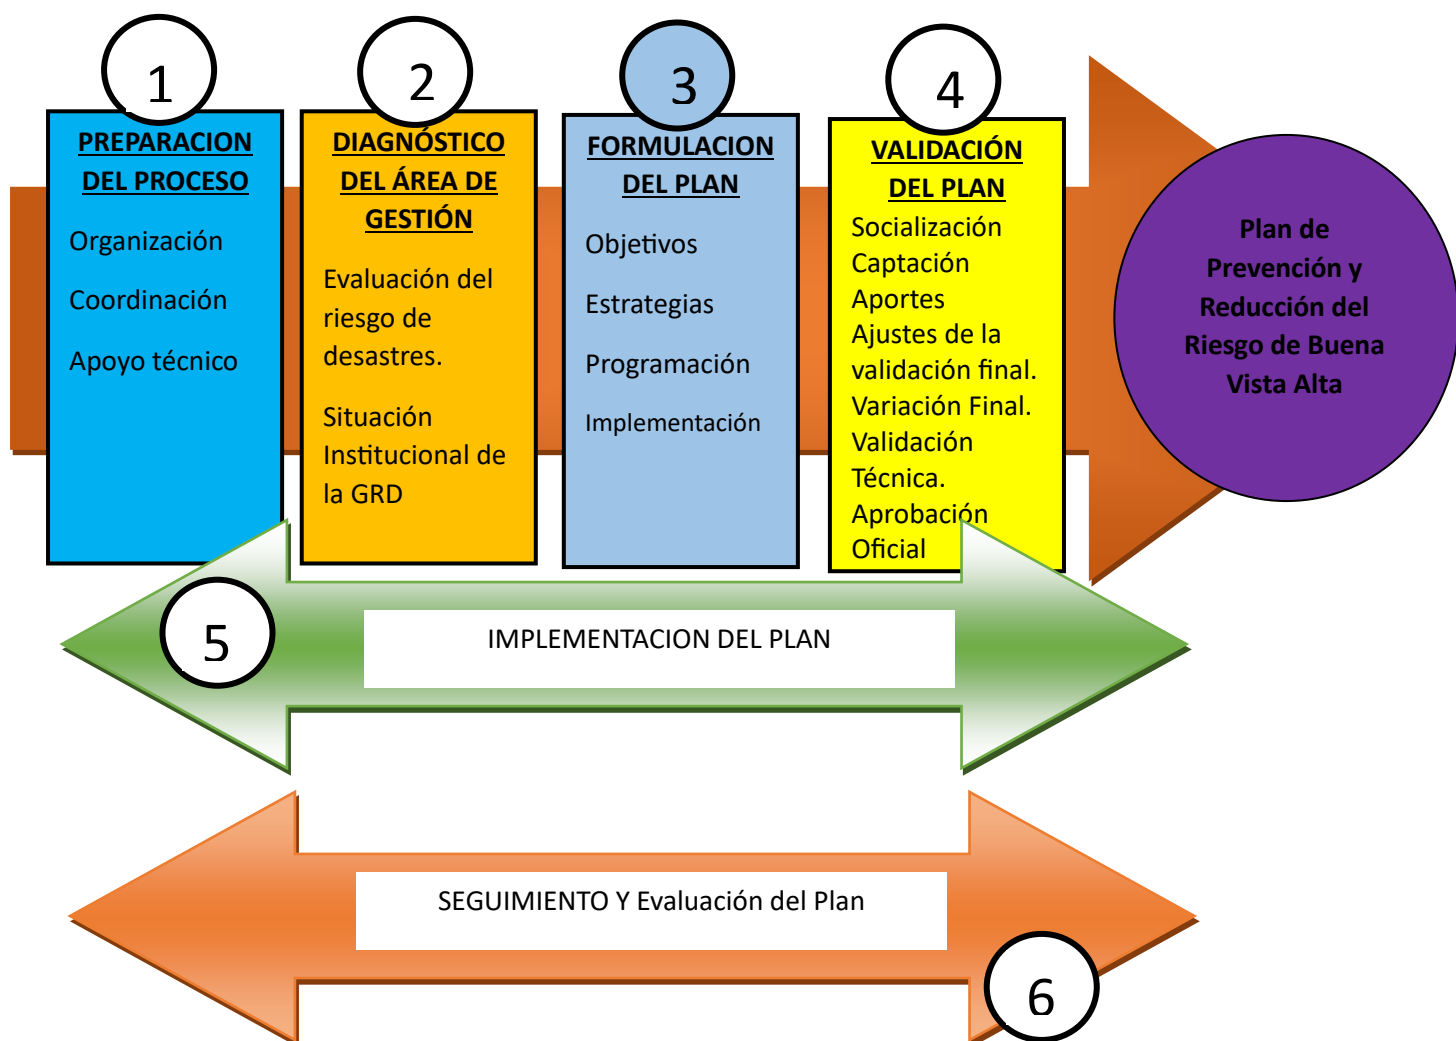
1
PREPARACION DEL PROCESO
Organización
Coordinación
Apoyo técnico

2
DIAGNÓSTICO DEL ÁREA DE GESTIÓN
Evaluación del riesgo de desastres.
Situación Institucional de la GRD

3
FORMULACION DEL PLAN
Objetivos
Estrategias
Programación
Implementación

4
VALIDACIÓN DEL PLAN
Socialización
Captación
Aportes
Ajustes de la validación final.
Variación Final.
Validación Técnica.
Aprobación Oficial

Plan de Prevención y Reducción del Riesgo de Buena Vista Alta

5
IMPLEMENTACION DEL PLAN

SEGUIMIENTO Y Evaluación del Plan
6